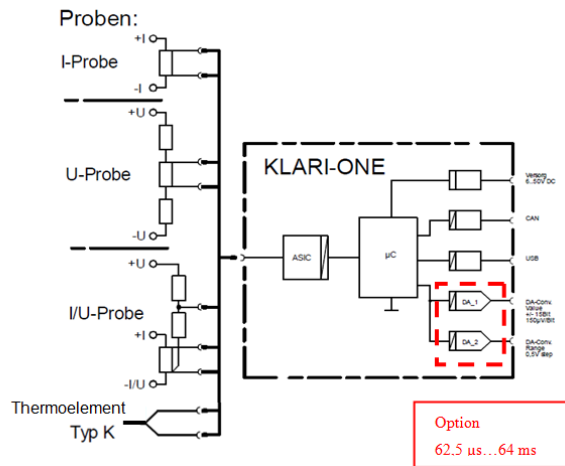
Proben:

+I
I-Probe
-I

+U
U-Probe
-U

+U
I/U-Probe
+I
-I/U

Thermoelement
Typ K

KLARI-ONE

ASIC

µC

Versorg. 6..50V DC

CAN

USB

DA_1

DA_2

DA-Conv. Value +/- 15Bit 150µV/Bit

DA-Conv. Range 0..5V dep

Option
62.5 us…64 ms